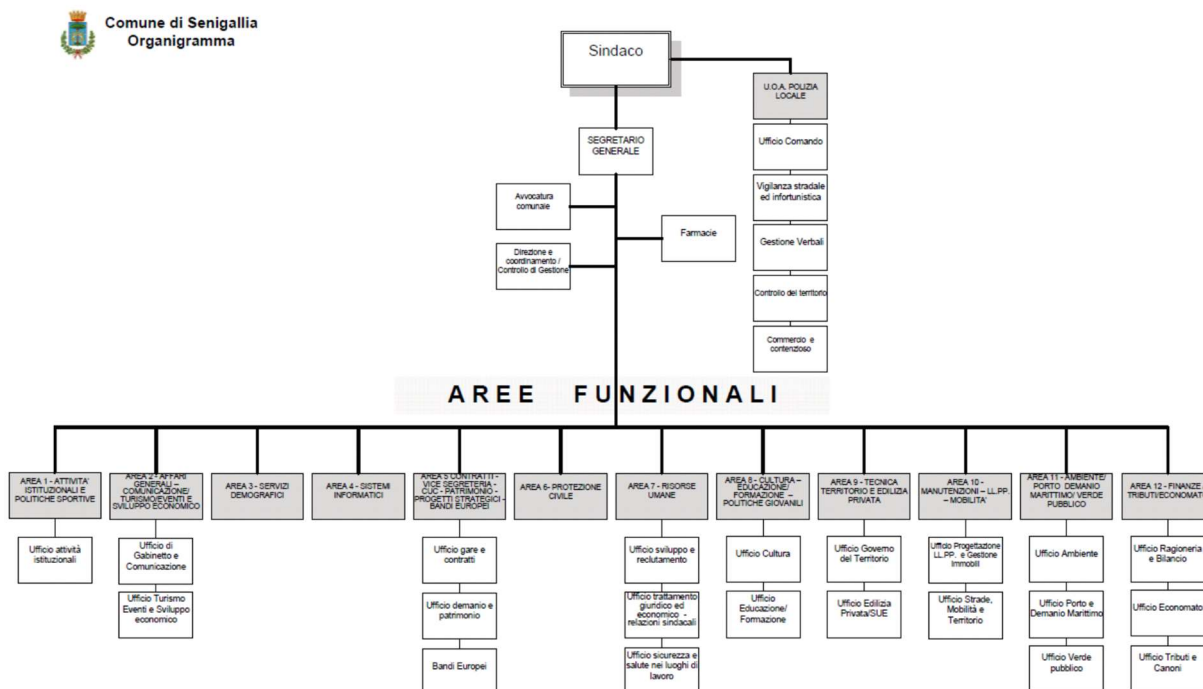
Comune di Senigallia
Organigramma

Sindaco

U.O.A. POLIZIA LOCALE

Ufficio Comando

Vigilanza stradale ed infortunistica

Gestione Verbali

Controllo del territorio

Commercio e contenzioso

SEGRETARIO GENERALE

Avvocatura comunale

Direzione e coordinamento / Controllo di Gestione

Farmacie

AREE FUNZIONALI

AREA 1 - ATTIVITA' ISTITUZIONALI E POLITICHE SPORTIVE

Ufficio attività istituzionali

AREA 2 - AFFARI GENERALI – COMUNICAZIONE/ TURISMO/EVENTI E SVILUPPO ECONOMICO

Ufficio di Gabinetto e Comunicazione

Ufficio Turismo Eventi e Sviluppo economico

AREA 3 - SERVIZI DEMOGRAFICI

AREA 4 - SISTEMI INFORMATICI

AREA 5 CONTRATTI - VICE SEGRETERIA - CUC - PATRIMONIO - PROGETTI STRATEGICI - BANDI EUROPEI

Ufficio gare e contratti

Ufficio demanio e patrimonio

Bandi Europei

AREA 6- PROTEZIONE CIVILE

AREA 7 - RISORSE UMANE

Ufficio sviluppo e reclutamento

Ufficio trattamento giuridico ed economico - relazioni sindacali

Ufficio sicurezza e salute nei luoghi di lavoro

AREA 8 - CULTURA – EDUCAZIONE/ FORMAZIONE – POLITICHE GIOVANILI

Ufficio Cultura

Ufficio Educazione/ Formazione

AREA 9 - TECNICA TERRITORIO E EDILIZIA PRIVATA

Ufficio Governo del Territorio

Ufficio Edilizia Privata/SUE

AREA 10 - MANUTENZIONI – LL.PP. – MOBILITA'

Ufficio Progettazione LL.PP. e Gestione Immobili

Ufficio Strade, Mobilità e Territorio

AREA 11 - AMBIENTE/ PORTO DEMANIO MARITTIMO/ VERDE PUBBLICO

Ufficio Ambiente

Ufficio Porto e Demanio Marittimo

Ufficio Verde pubblico

AREA 12 - FINANZE TRIBUTI/ECONOMAT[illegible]

Ufficio Ragioneria e Bilancio

Ufficio Economato

Ufficio Tributi e Canoni